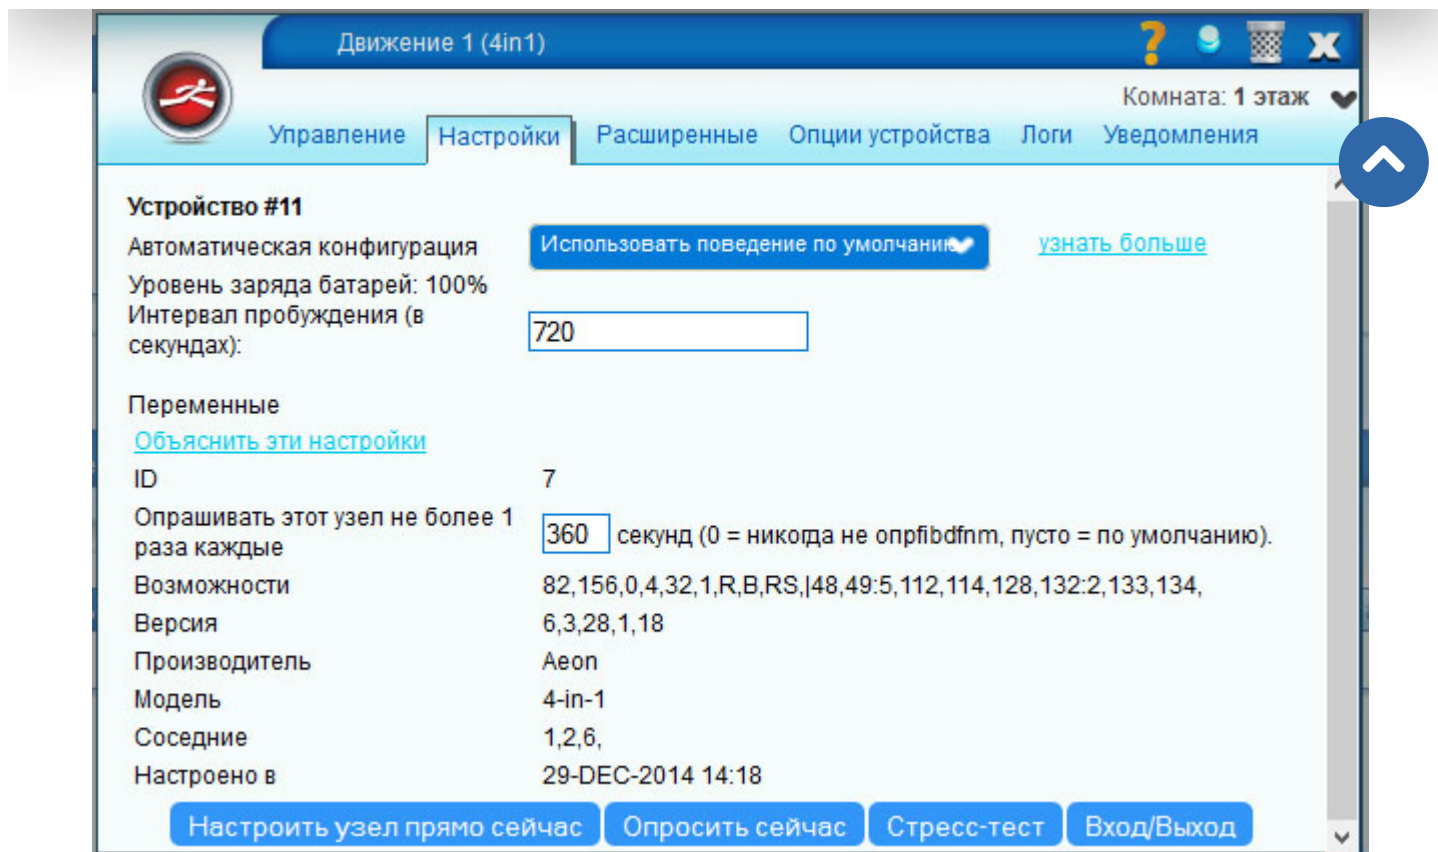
Движение 1 (4in1)

Комната: 1 этаж

Управление Настройки Расширенные Опции устройства Логи Уведомления

Устройство #11

Автоматическая конфигурация Использовать поведение по умолчанию узнать больше

Уровень заряда батарей: 100%

Интервал пробуждения (в секундах): 720

Переменные

Объяснить эти настройки

| | |
|---|---|
| ID | 7 |
| Опрашивать этот узел не более 1 раза каждые | 360 секунд (0 = никогда не опрfibdfnm, пусто = по умолчанию). |
| Возможности | 82,156,0,4,32,1,R,B,RS,\|48,49:5,112,114,128,132:2,133,134, |
| Версия | 6,3,28,1,18 |
| Производитель | Aeon |
| Модель | 4-in-1 |
| Соседние | 1,2,6, |
| Настроено в | 29-DEC-2014 14:18 |

Настроить узел прямо сейчас Опросить сейчас Стресс-тест Вход/Выход